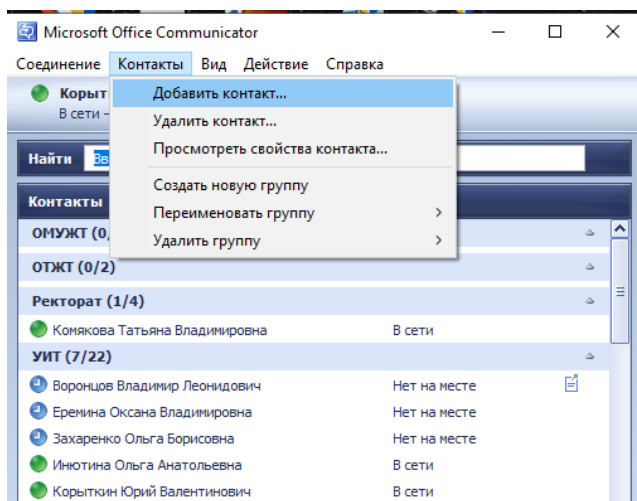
Microsoft Office Communicator

Соединение Контакты Вид Действие Справка

Корыт
В сети –

Найти

Контакты

ОМУЖТ (0,

ОТЖТ (0/2)

Ректорат (1/4)

Комякова Татьяна Владимировна В сети

УИТ (7/22)

Воронцов Владимир Леонидович Нет на месте

Еремина Оксана Владимировна Нет на месте

Захаренко Ольга Борисовна Нет на месте

Инютина Ольга Анатольевна В сети

Корыткин Юрий Валентинович В сети

Добавить контакт...
Удалить контакт...
Просмотреть свойства контакта...
Создать новую группу
Переименовать группу >
Удалить группу >